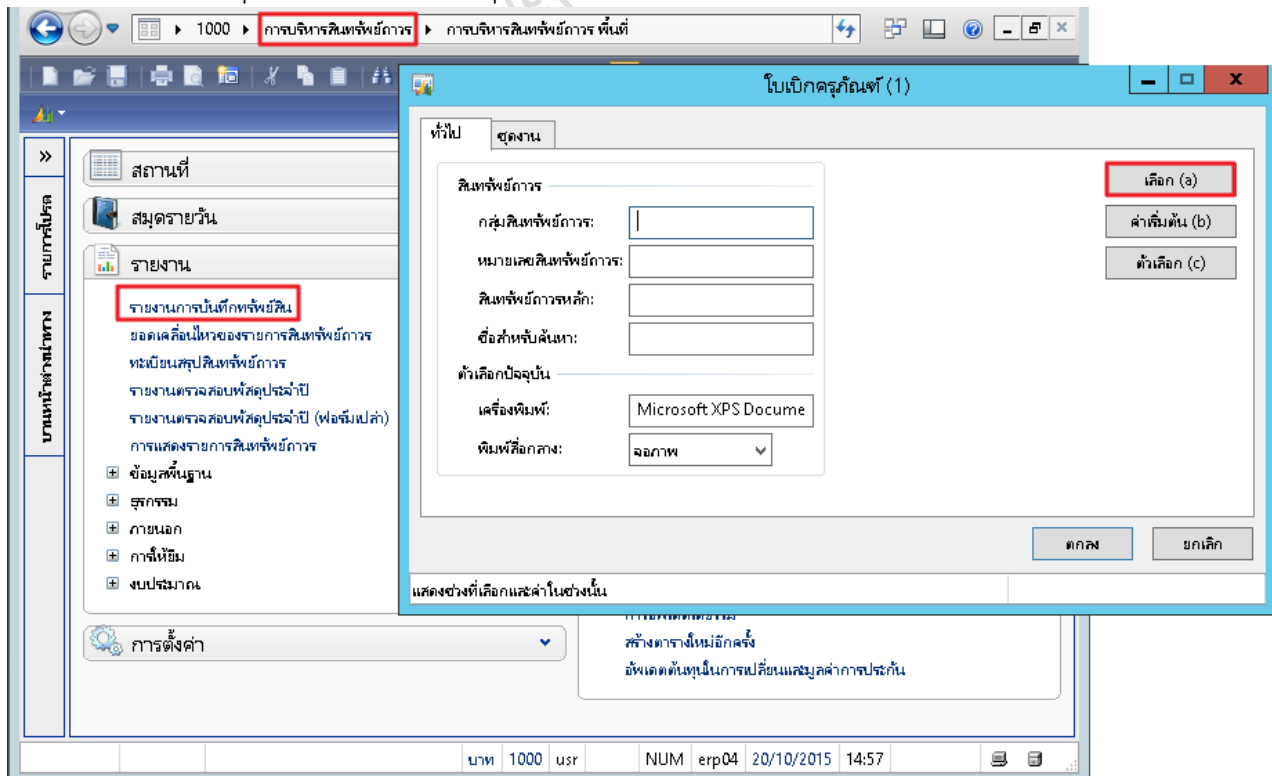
▸ 1000 ▸ การบริหารสินทรัพย์ถาวร ▸ การบริหารสินทรัพย์ถาวร พื้นที่

»
รายการโปรด
บานหน้าต่างนำทาง

สถานที่
สมุดรายวัน
รายงาน
รายงานการบันทึกทรัพย์สิน
ยอดเคลื่อนไหวของรายการสินทรัพย์ถาวร
ทะเบียนสรุปสินทรัพย์ถาวร
รายงานตรวจสอบพัสดุประจำปี
รายงานตรวจสอบพัสดุประจำปี (ฟอร์มเปล่า)
การแสดงรายการสินทรัพย์ถาวร
⊞ ข้อมูลพื้นฐาน
⊞ ธุรกรรม
⊞ ภายนอก
⊞ การให้ยืม
⊞ งบประมาณ
การตั้งค่า

สร้างตารางใหม่อีกครั้ง
อัพเดตต้นทุนในการเปลี่ยนแสมูลค่าการประกัน

โบเบิกครุภัณฑ์ (1)
ทั่วไป | ชุดงาน
สินทรัพย์ถาวร
กลุ่มสินทรัพย์ถาวร:
หมายเลขสินทรัพย์ถาวร:
สินทรัพย์ถาวรหลัก:
ชื่อสำหรับค้นหา:
ตัวเลือกปัจจุบัน
เครื่องพิมพ์: Microsoft XPS Docume
พิมพ์ลื่อกลาง: จอภาพ
เลือก (a)
ค่าเริ่มต้น (b)
ตัวเลือก (c)
ตกลง
ยกเลิก
แสดงช่วงที่เลือกและค่าในช่วงนั้น

บาท | 1000 | usr | NUM | erp04 | 20/10/2015 | 14:57